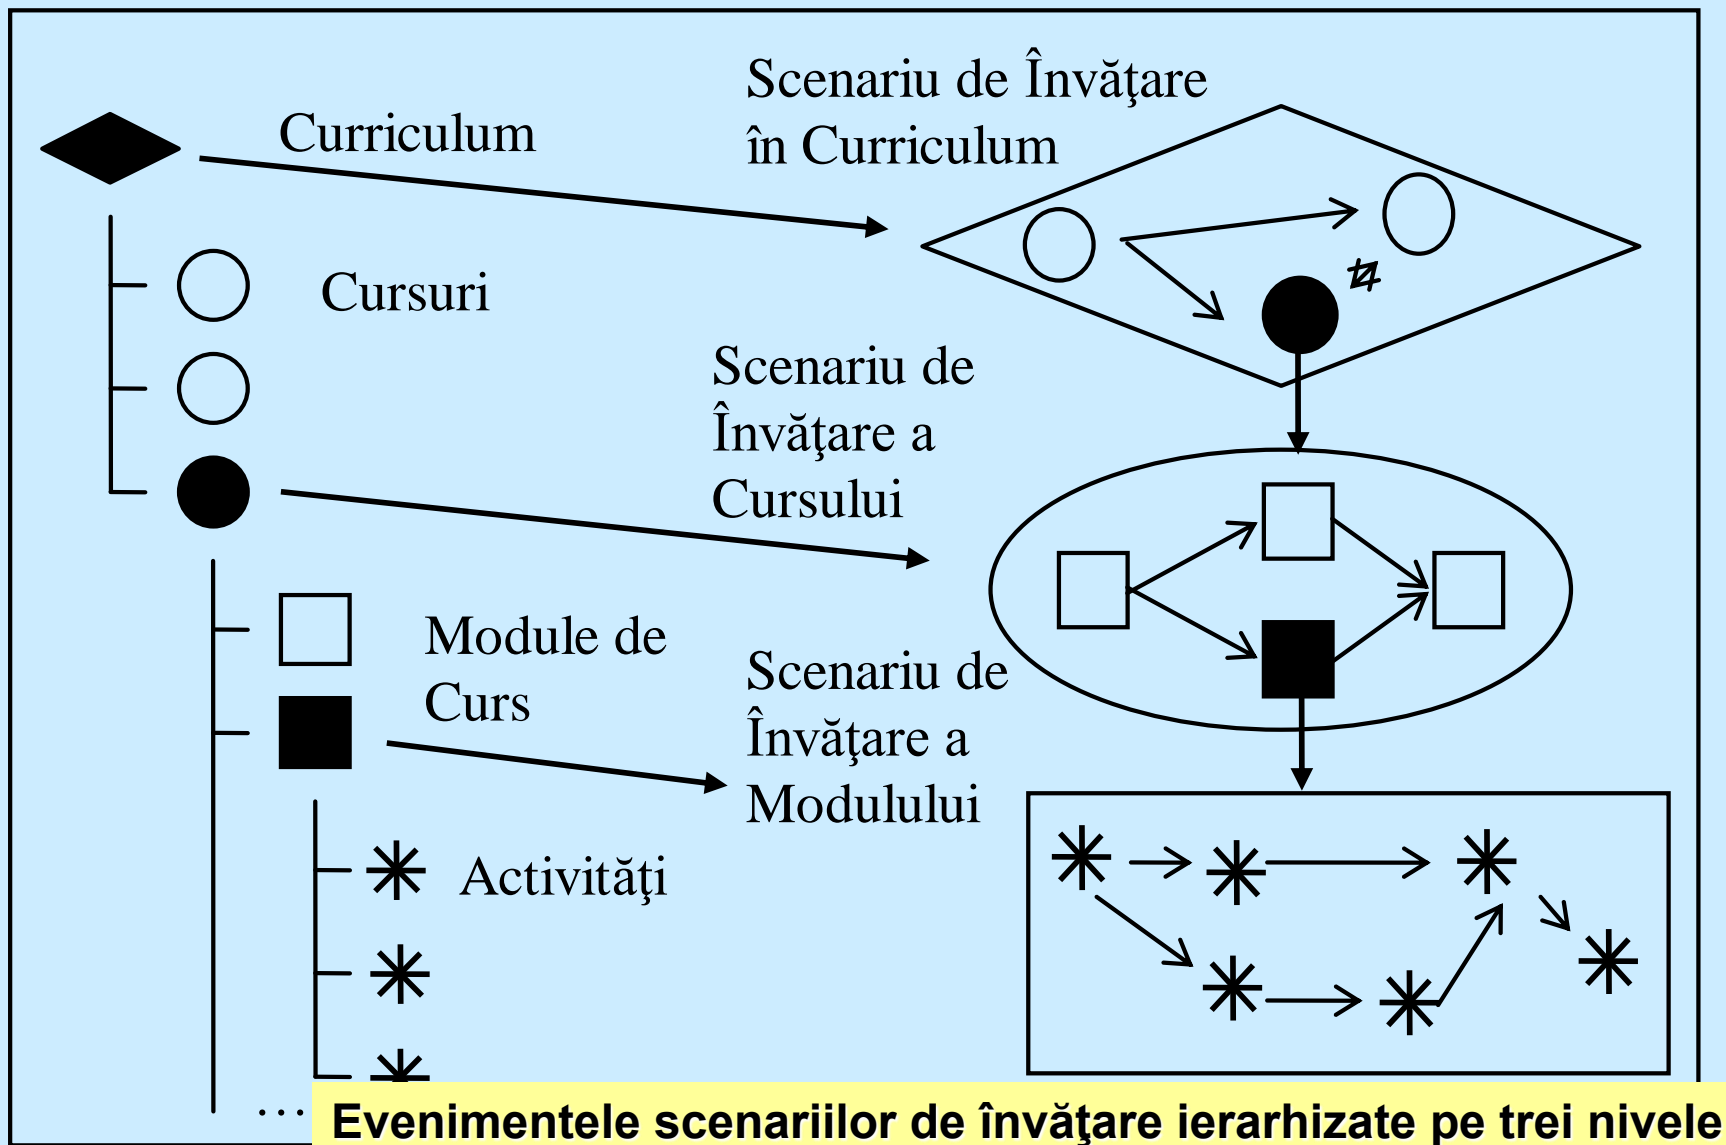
Curriculum

Scenariu de Învăţare în Curriculum

Cursuri

Scenariu de Învăţare a Cursului

Module de Curs

Scenariu de Învăţare a Modulului

Activităţi

...

Evenimentele scenariilor de învăţare ierarhizate pe trei nivele